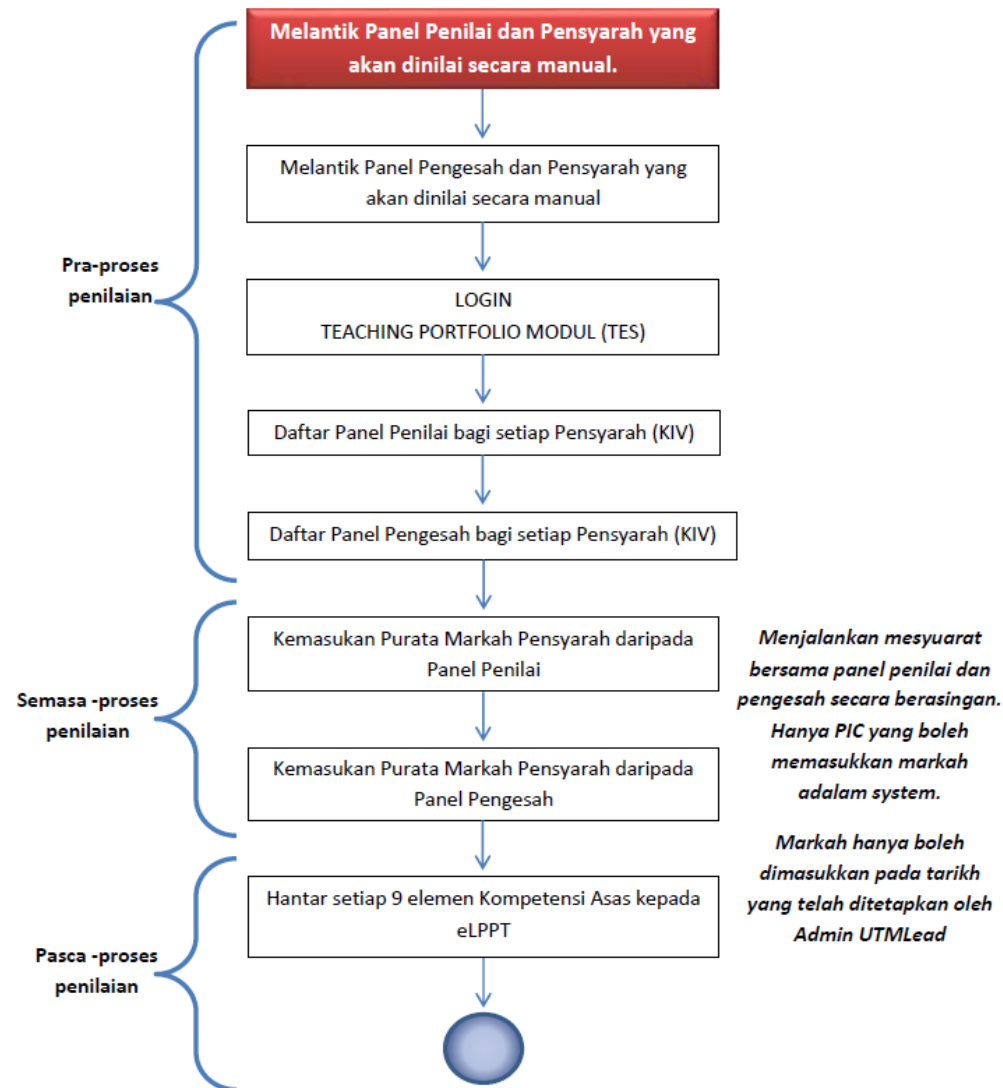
Melantik Panel Penilai dan Pensyarah yang akan dinilai secara manual.

Melantik Panel Pengesah dan Pensyarah yang akan dinilai secara manual

LOGIN
TEACHING PORTFOLIO MODUL (TES)

Daftar Panel Penilai bagi setiap Pensyarah (KIV)

Daftar Panel Pengesah bagi setiap Pensyarah (KIV)

Pra-proses penilaian

Kemasukan Purata Markah Pensyarah daripada Panel Penilai

Kemasukan Purata Markah Pensyarah daripada Panel Pengesah

Semasa -proses penilaian

Menjalankan mesyuarat bersama panel penilai dan pengesah secara berasingan. Hanya PIC yang boleh memasukkan markah adalam system.

Markah hanya boleh dimasukkan pada tarikh yang telah ditetapkan oleh Admin UTMLead

Hantar setiap 9 elemen Kompetensi Asas kepada eLPPT

Pasca -proses penilaian